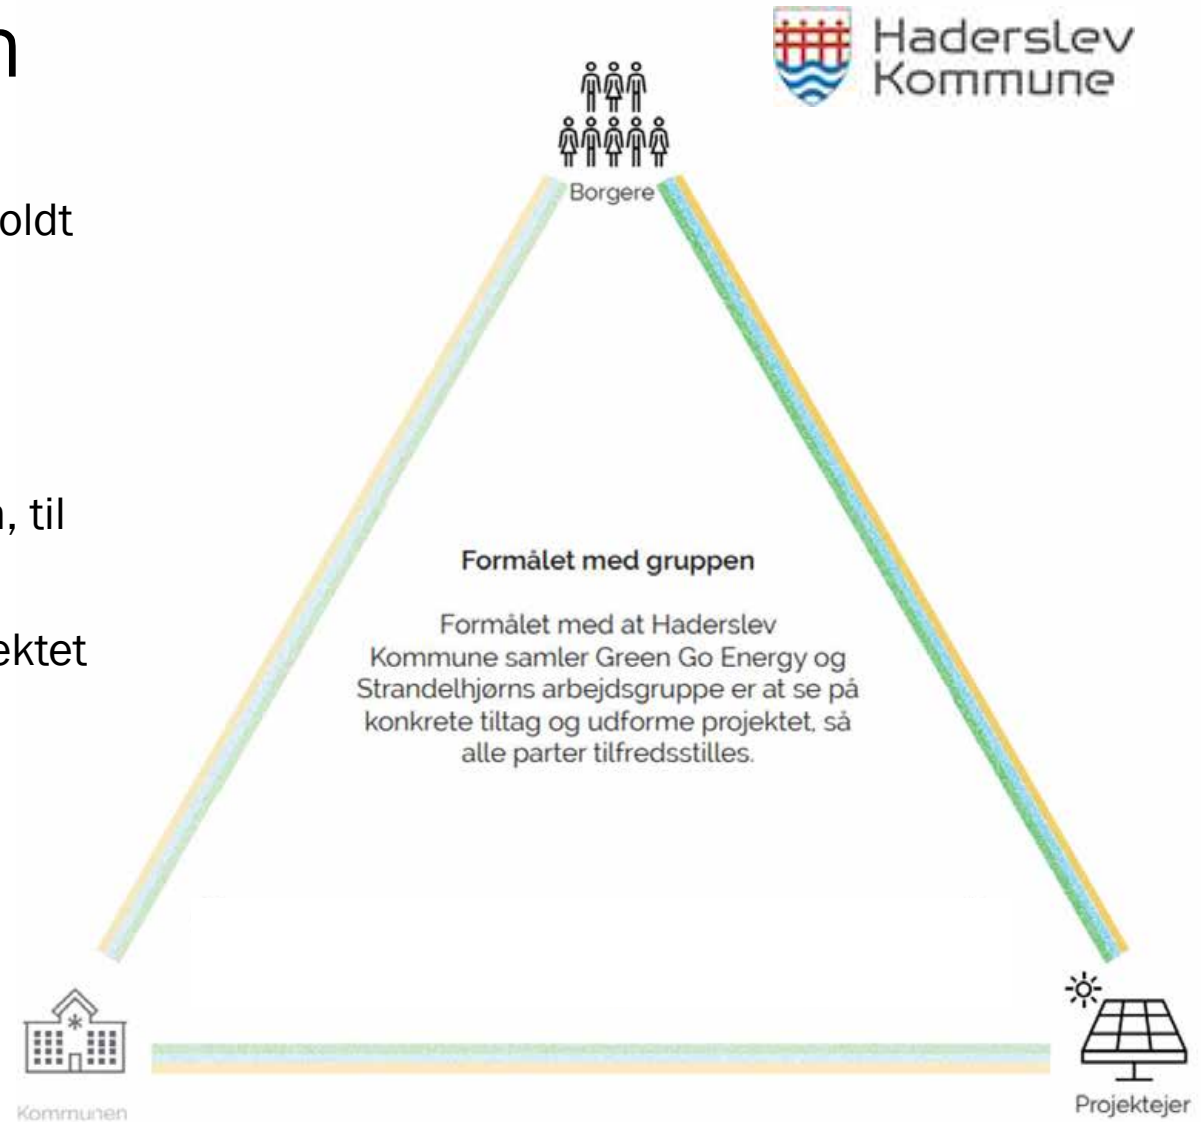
n

oldt

, til

ektet

Haderslev Kommune

Borgere

Formålet med gruppen

Formålet med at Haderslev Kommune samler Green Go Energy og Strandelhjørns arbejdsgruppe er at se på konkrete tiltag og udforme projektet, så alle parter tilfredsstilles.

Kommunen

Projektejer